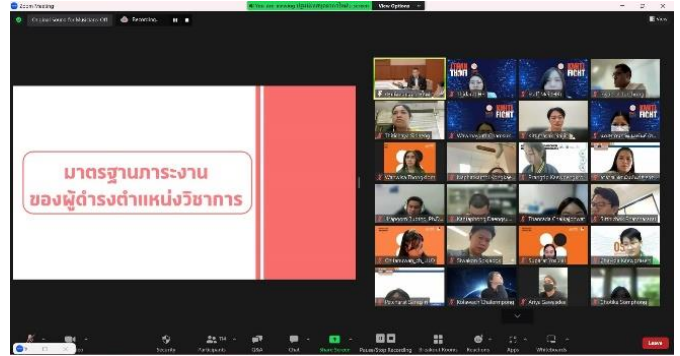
Zoom Meeting

Original Sound for Musicians: Off

Recording...

You are viewing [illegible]'s screen

View Options

View

มาตรฐานภาระงาน
ของผู้ดำรงตำแหน่งวิชาการ

Kolawach Chailomngong

Anya Suwajadee

Chanika Siamphong

Security

Participants

Q&A

Chat

Share Screen

Pause/Stop Recording

Breakout Rooms

Reactions

Apps

Whiteboards

Leave